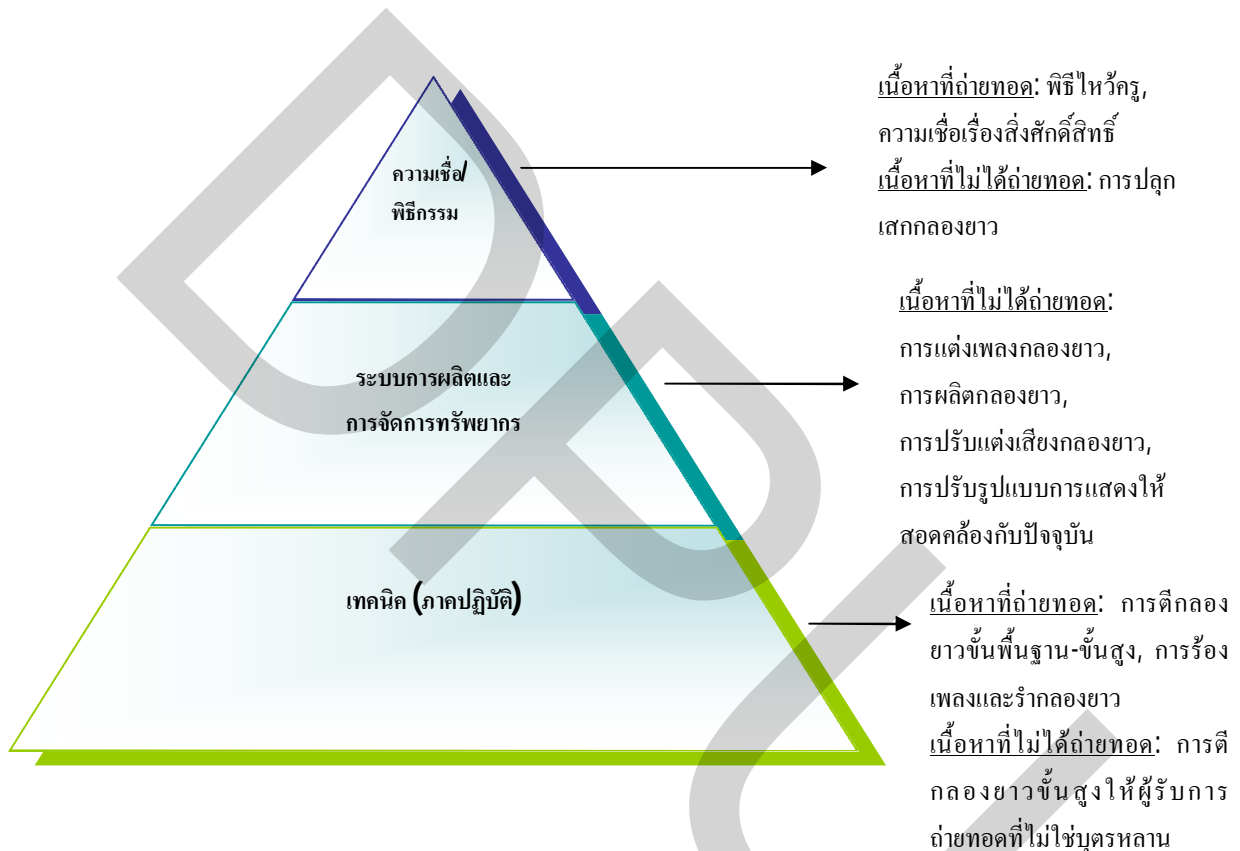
ความเชื่อ/
พิธีกรรม

ระบบการผลิตและ
การจัดการทรัพยากร

เทคนิค (ภาคปฏิบัติ)

เนื้อหาที่ถ่ายทอด: พิธีไหว้ครู, ความเชื่อเรื่องสิ่งศักดิ์สิทธิ์
เนื้อหาที่ไม่ได้ถ่ายทอด: การปลุกเสกกลองยาว

เนื้อหาที่ไม่ได้ถ่ายทอด:
การแต่งเพลงกลองยาว,
การผลิตกลองยาว,
การปรับแต่งเสียงกลองยาว,
การปรับรูปแบบการแสดงให้สอดคล้องกับปัจจุบัน

เนื้อหาที่ถ่ายทอด: การตีกลองยาวขั้นพื้นฐาน-ขั้นสูง, การร้องเพลงและรำกลองยาว
เนื้อหาที่ไม่ได้ถ่ายทอด: การตีกลองยาวขั้นสูงให้ผู้รับการถ่ายทอดที่ไม่ใช่บุตรหลาน